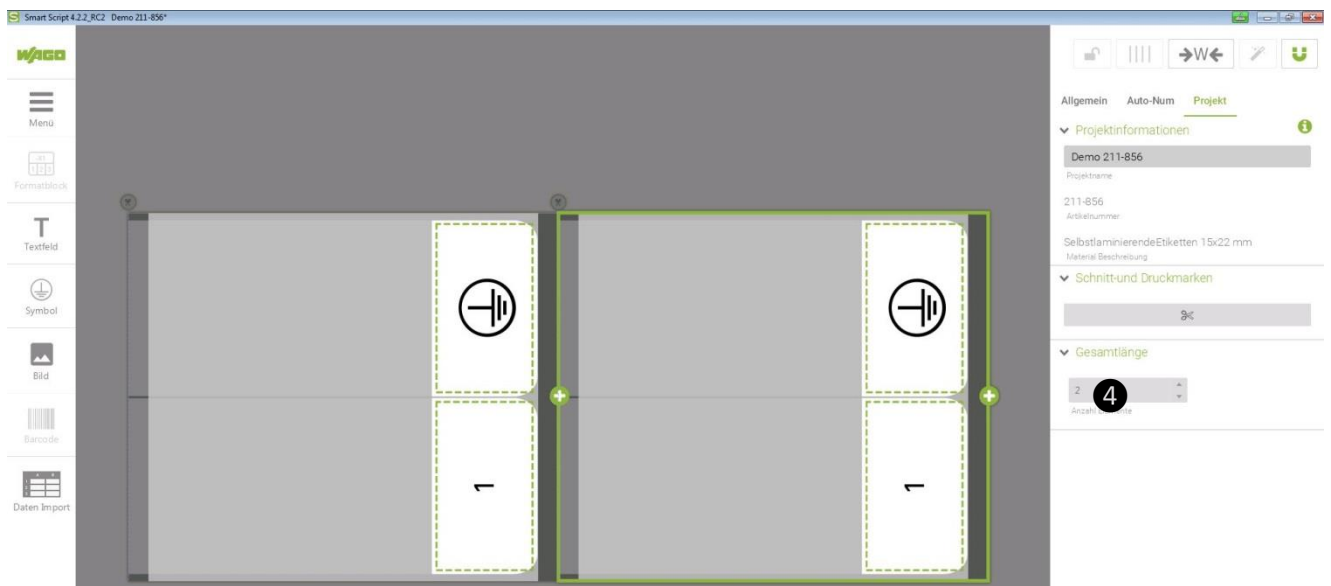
Smart Script 4.2.2_RC2 Demo 211-856*

WAGO

Menü

Formatblock

Textfeld

Symbol

Bild

Barcode

Daten Import

→W←

Allgemein Auto-Num Projekt

Projektinformationen

Demo 211-856
Projektname

211-856
Artikelnummer

SelbstlaminierendeEtiketten 15x22 mm
Material Beschreibung

Schnitt-und Druckmarken

Gesamtlänge

2
4
Anzahl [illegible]nte

1

1